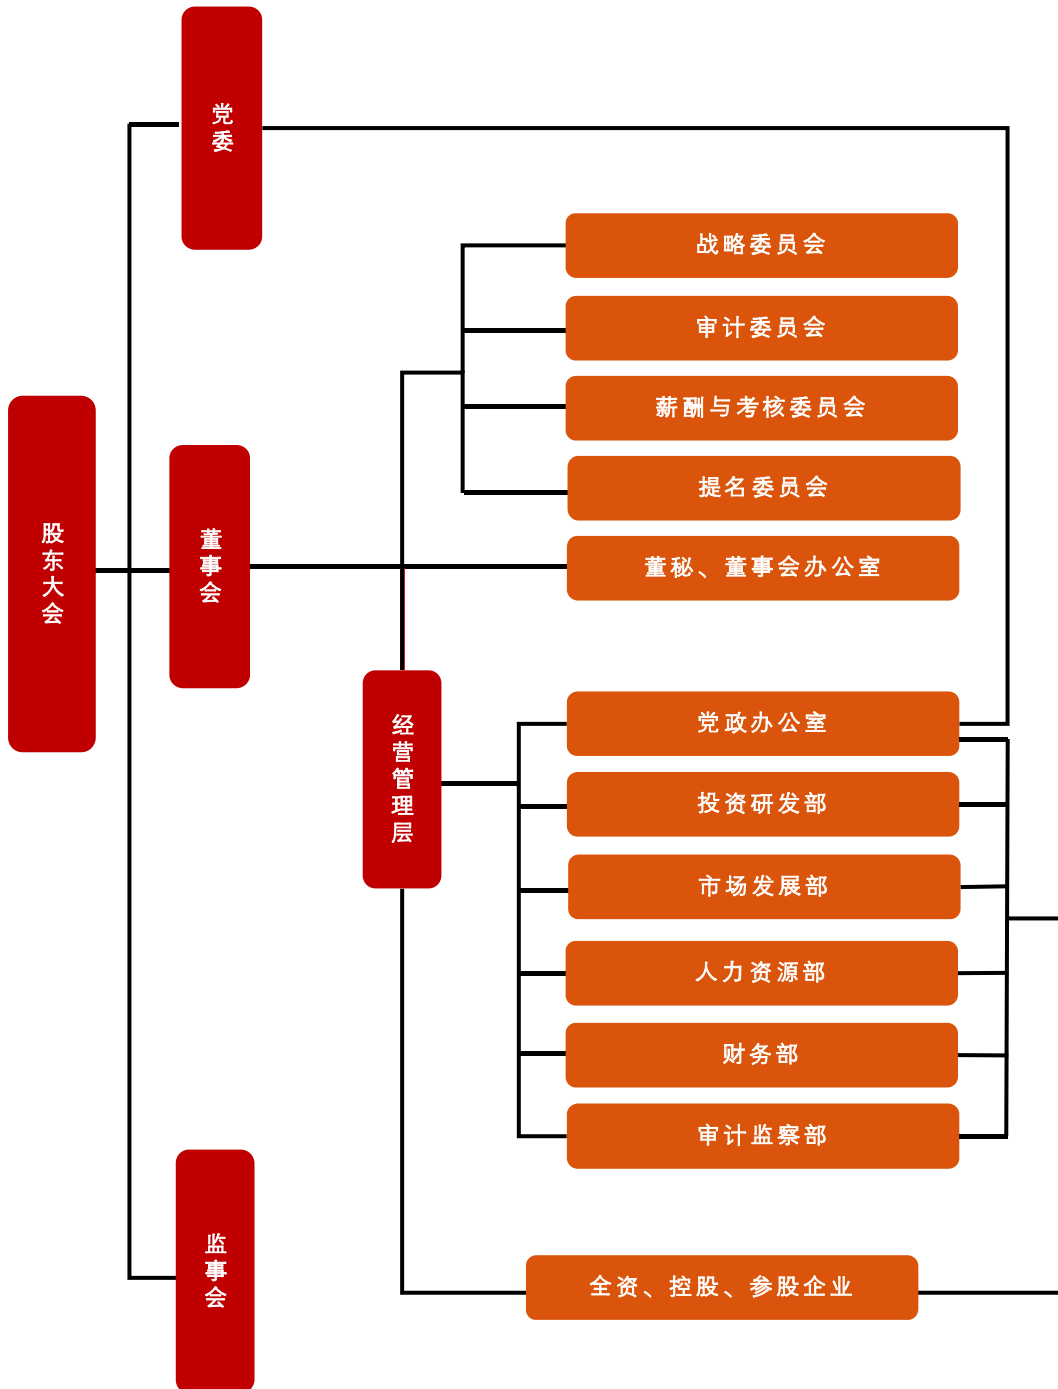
党委

战略委员会

审计委员会

薪酬与考核委员会

提名委员会

股东大会

董事会

董秘、董事会办公室

经营管理层

党政办公室

投资研发部

市场发展部

人力资源部

财务部

审计监察部

监事会

全资、控股、参股企业